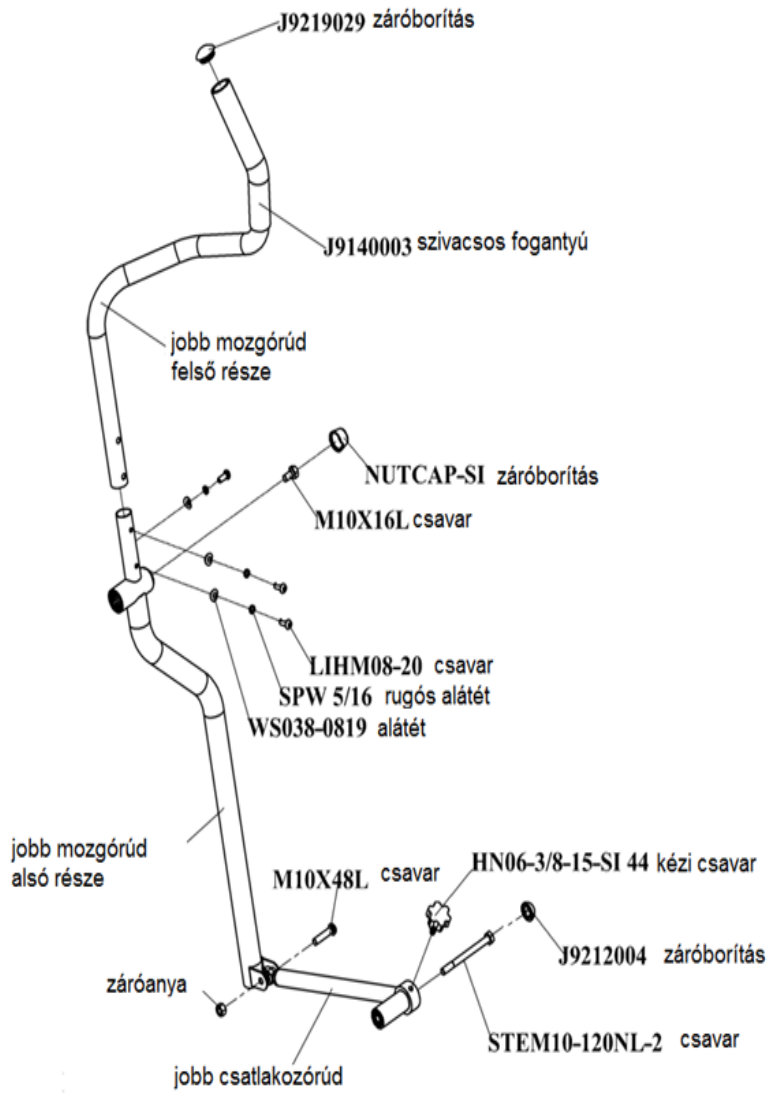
J9219029 záróborítás

J9140003 szivacsos fogantyú

jobb mozgórúd felső része

NUTCAP-SI záróborítás

M10X16L csavar

LIHM08-20 csavar

SPW 5/16 rugós alátét

WS038-0819 alátét

jobb mozgórúd alsó része

M10X48L csavar

HN06-3/8-15-SI 44 kézi csavar

J9212004 záróborítás

záróanya

STEM10-120NL-2 csavar

jobb csatlakozórúd